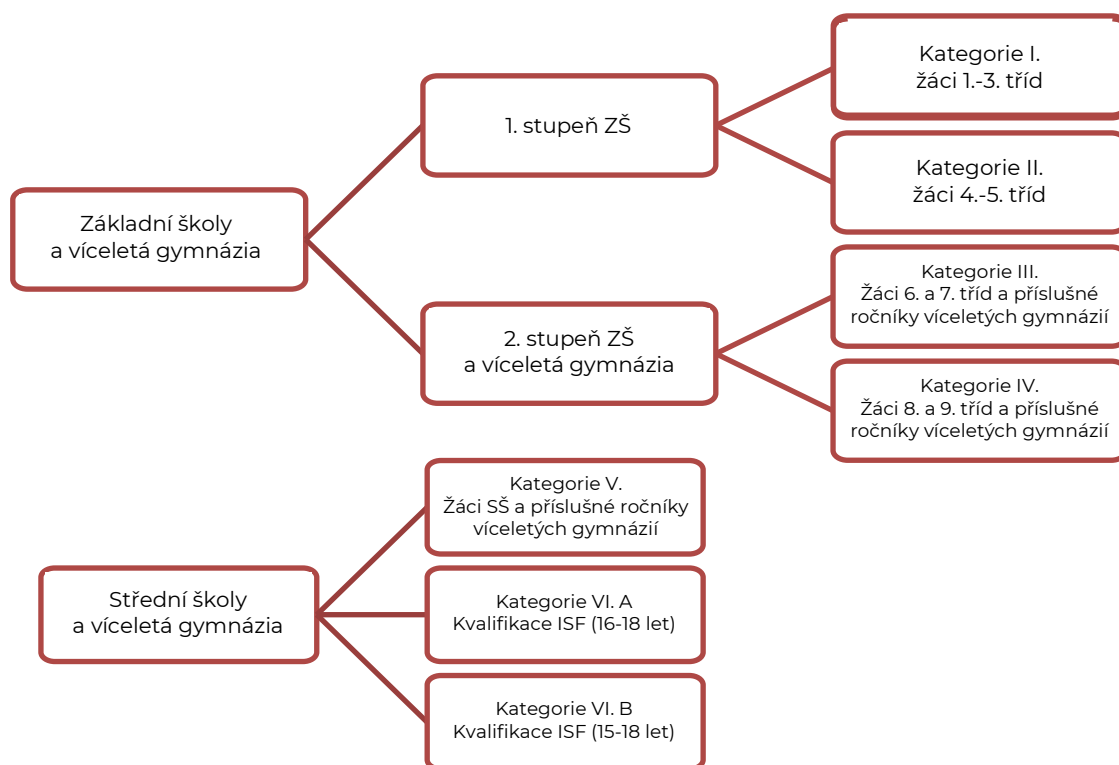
Základní školy
a víceletá gymnázia

1. stupeň ZŠ

Kategorie I.
žáci 1.-3. tříd

Kategorie II.
žáci 4.-5. tříd

2. stupeň ZŠ
a víceletá gymnázia

Kategorie III.
Žáci 6. a 7. tříd a příslušné ročníky víceletých gymnázií

Kategorie IV.
Žáci 8. a 9. tříd a příslušné ročníky víceletých gymnázií

Střední školy
a víceletá gymnázia

Kategorie V.
Žáci SŠ a příslušné ročníky víceletých gymnázií

Kategorie VI. A
Kvalifikace ISF (16-18 let)

Kategorie VI. B
Kvalifikace ISF (15-18 let)